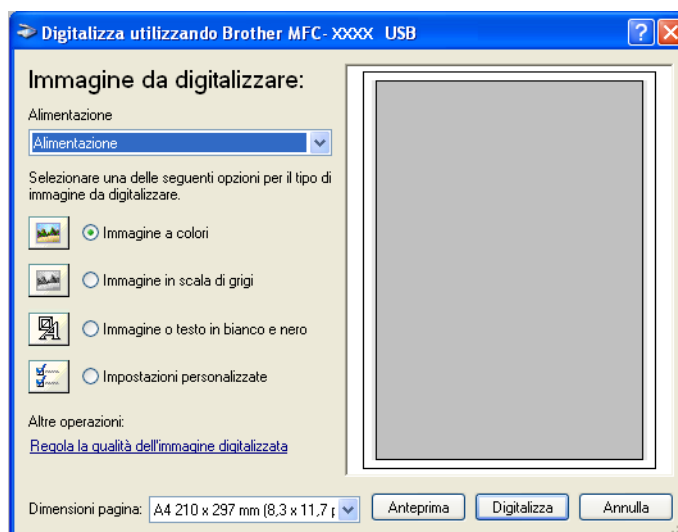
Digitalizza utilizzando Brother MFC- XXXX USB

Immagine da digitalizzare:

Alimentazione

Alimentazione

Selezionare una delle seguenti opzioni per il tipo di immagine da digitalizzare.

Immagine a colori

Immagine in scala di grigi

Immagine o testo in bianco e nero

Impostazioni personalizzate

Altre operazioni:

Regola la qualità dell'immagine digitalizzata

Dimensioni pagina: A4 210 x 297 mm (8,3 x 11,7 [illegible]

Anteprima

Digitalizza

Annulla